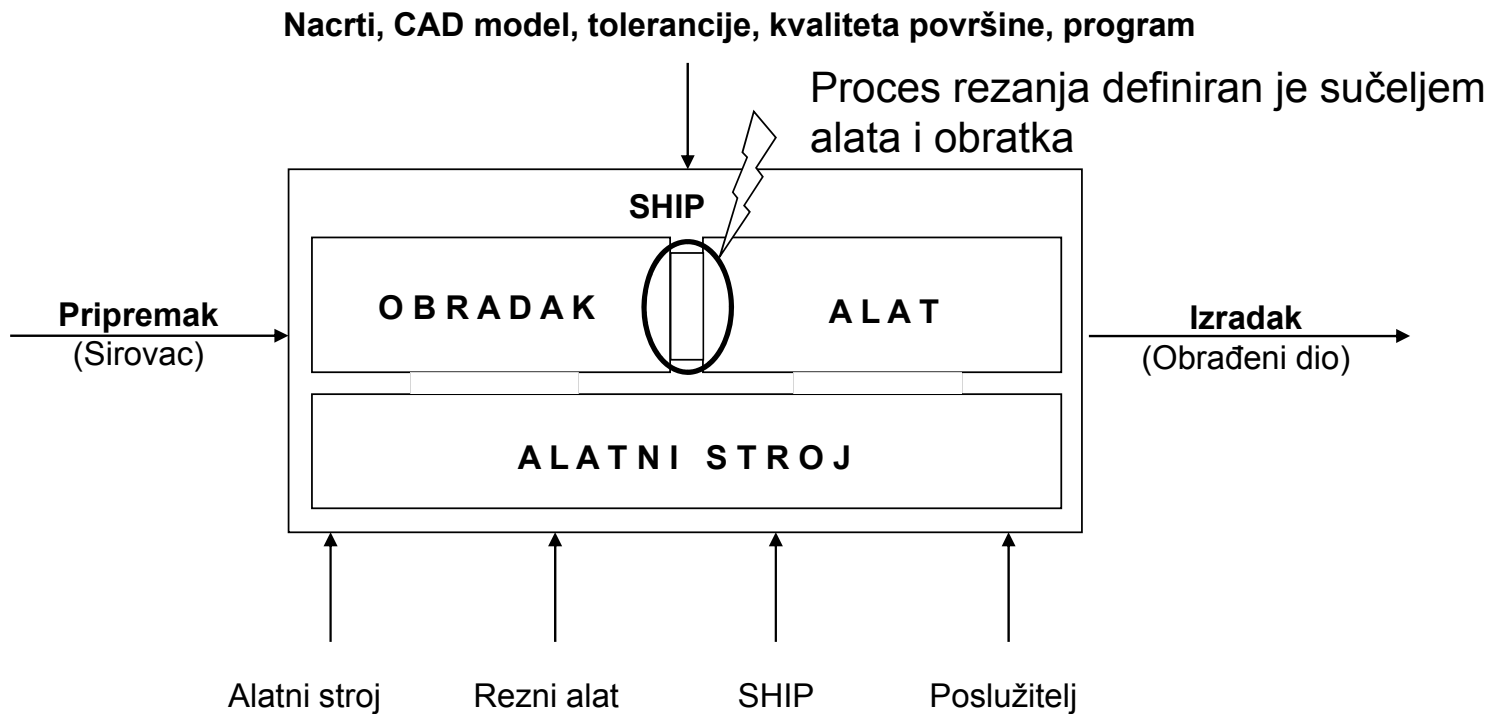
Nacrti, CAD model, tolerancije, kvaliteta površine, program

Proces rezanja definiran je sučeljem alata i obratka

SHIP

O B R A D A K

A L A T

Pripremak
(Sirovac)

Izradak
(Obrađeni dio)

A L A T N I S T R O J

Alatni stroj

Rezni alat

SHIP

Poslužitelj